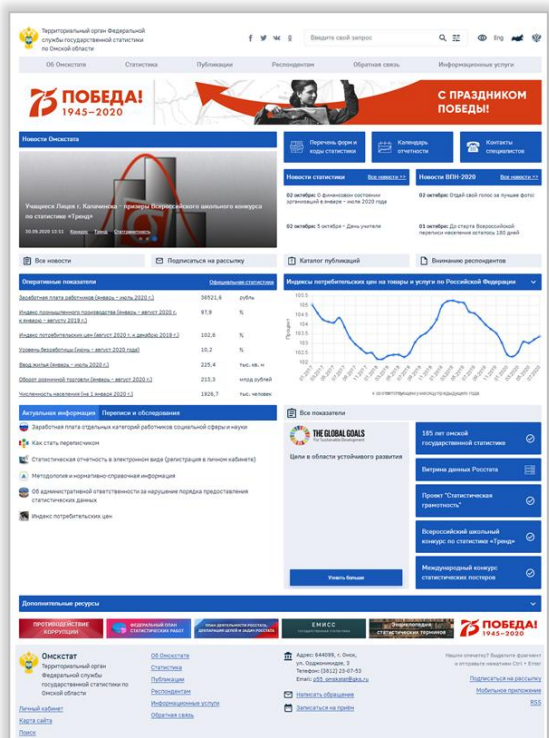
Территориальный орган Федеральной службы государственной статистики по Омской области

Введите свой запрос

Eng

Об Омскстате | Статистика | Публикации | Респондентам | Обратная связь | Информационные услуги

75 ПОБЕДА! 1945–2020

С ПРАЗДНИКОМ ПОБЕДЫ!

Новости Омскстата

Учащиеся Лицея г. Калинника - призеры Всероссийского школьного конкурса по статистике «Тренд»

Перечень форм и коды статистики

Календарь отчетности

Контакты специалистов

Новости статистики | Все новости >>

02 октября: О финансовом состоянии организаций в январе – июле 2020 года

02 октября: 5 октября – День учителя

Новости ВПН-2020 | Все новости >>

02 октября: Отдай свой голос за лучшие фото!

02 октября: До старта Всероссийской переписи населения осталось 180 дней

Все новости | Подписаться на рассылку | Каталог публикаций | Вниманию респондентов

Оперативные показатели | Официальная статистика

| | | |
|---|---|---|
| Заработная плата работников (январь – июль 2020 г.) | 36521,6 | рубль |
| Индекс промышленного производства (январь – август 2020 г. к январю – августу 2019 г.) | 97,8 | % |
| Индекс потребительских цен (август 2020 г. к декабрю 2019 г.) | 102,6 | % |
| Уровень безработицы (июнь – август 2020 года) | 10,2 | % |
| Ввод жилья (январь – июль 2020 г.) | 225,4 | тыс. кв. м |
| Оборот розничной торговли (январь – август 2020 г.) | 213,3 | млрд рублей |
| Численность населения (на 1 января 2020 г.) | 1926,7 | тыс. человек |

Индексы потребительских цен на товары и услуги по Российской Федерации

Процент

105.5 105 104.5 104 103.5 103 102.5 102 101.5

Актуальная информация | Переписи и обследования

Заработная плата отдельных категорий работников социальной сферы и науки

Как стать переписчиком

Статистическая отчетность в электронном виде (регистрация в личном кабинете)

Методология и нормативно-справочная информация

Об административной ответственности за нарушение порядка предоставления статистических данных

Индекс потребительских цен

Все показатели

THE GLOBAL GOALS For Sustainable Development

Цели в области устойчивого развития

Узнать больше

185 лет омской государственной статистике

Витрина данных Росстата

Проект "Статистическая грамотность"

Всероссийский школьный конкурс по статистике «Тренд»

Международный конкурс статистических постеров

Дополнительные ресурсы

ПРОТИВОДЕЙСТВИЕ КОРРУПЦИИ | ФЕДЕРАЛЬНЫЙ ПЛАН СТАТИСТИЧЕСКИХ РАБОТ | ЕМИСС | Энциклопедия статистических терминов | 75 ПОБЕДА! 1945–2020

Омскстат
Территориальный орган Федеральной службы государственной статистики по Омской области

Об Омскстате
Статистика
Публикации
Респондентам
Информационные услуги
Обратная связь

Адрес: 644099, г. Омск, ул. Орджоникидзе, 3
Телефон: (3812) 23-07-53
E-mail: p55_omskstat@gks.ru

Написать обращение
Записаться на приём

Нашли опечатку? Выделите фрагмент и отправьте нажатием Ctrl + Enter

Подписаться на рассылку
Мобильное приложение
RSS

Личный кабинет
Карта сайта
Поиск